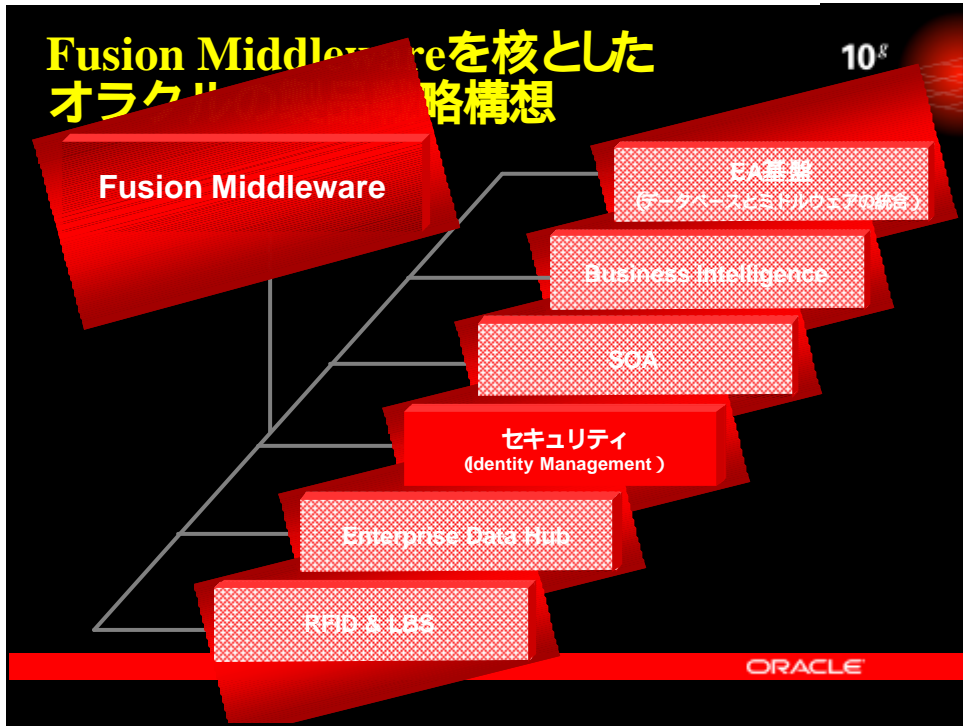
Fusion Middleware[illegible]を核とした
オラク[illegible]略構想

$10^g$

Fusion Middleware

EA基盤
（データベースとミドルウェアの統合）

Business Intelligence

SOA

セキュリティ
（Identity Management ）

Enterprise Data Hub

RFID & LBS

ORACLE